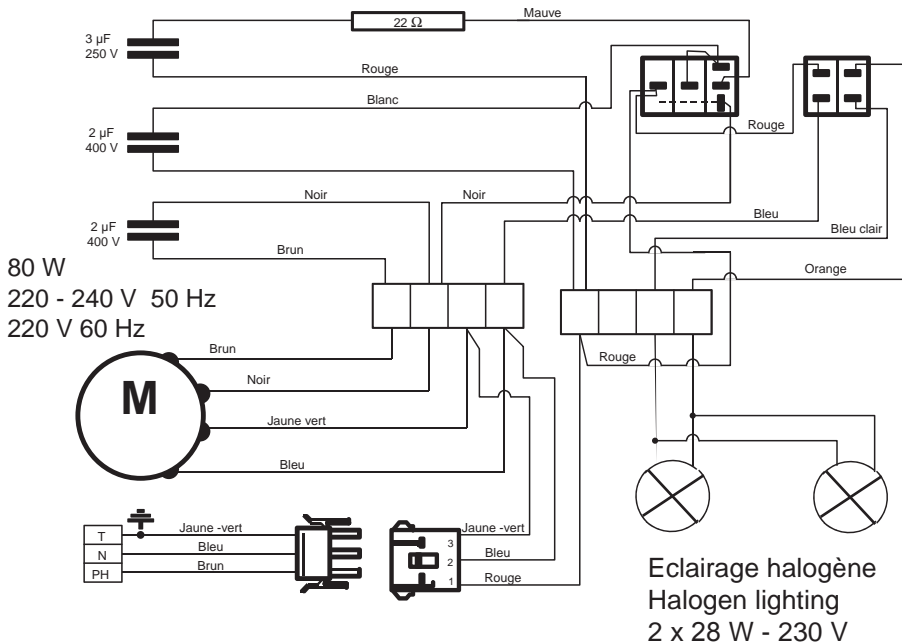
22 Ω
Mauve
3 µF
250 V
Rouge
Blanc
2 µF
400 V
Rouge
Noir
Noir
2 µF
400 V
Bleu
Bleu clair
Brun
Orange
80 W
220 - 240 V 50 Hz
220 V 60 Hz
Brun
Rouge
M
Noir
Jaune vert
Bleu
T
N
PH
Jaune -vert
Bleu
Brun
3
2
1
Jaune -vert
Bleu
Rouge
Eclairage halogène
Halogen lighting
2 x 28 W - 230 V